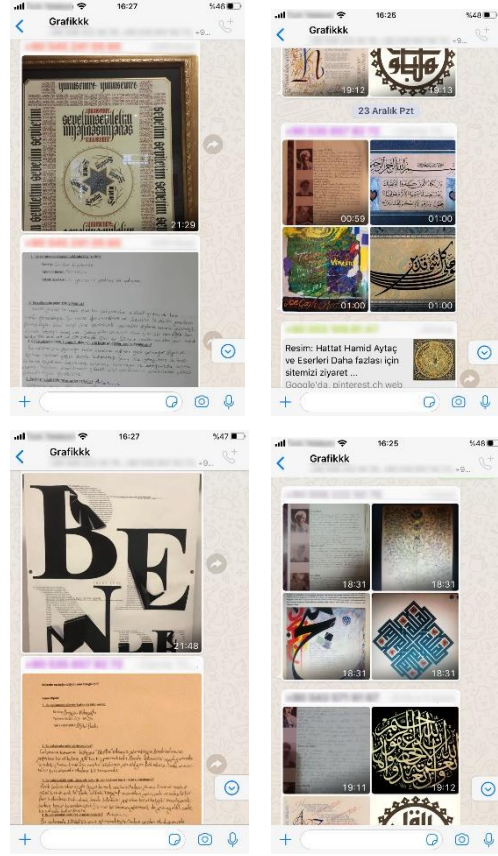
16:27
%46
Grafikkk
+9...
yunusemre sevelim sevilelim
sevelim sevilelim sevelim sevilelim
21:29

16:25
%48
Grafikkk
+9...
19:12
19:13
23 Aralık Pzt
00:59
01:00
01:00
01:00
Resim: Hattat Hamid Aytaç ve Eserleri Daha fazlası için sitemizi ziyaret ...
Google'da, pinterest.ch web

16:27
%47
Grafikkk
+9...
BEN
21:48

16:25
%48
Grafikkk
+9...
18:31
18:31
18:31
18:31
19:11
19:12